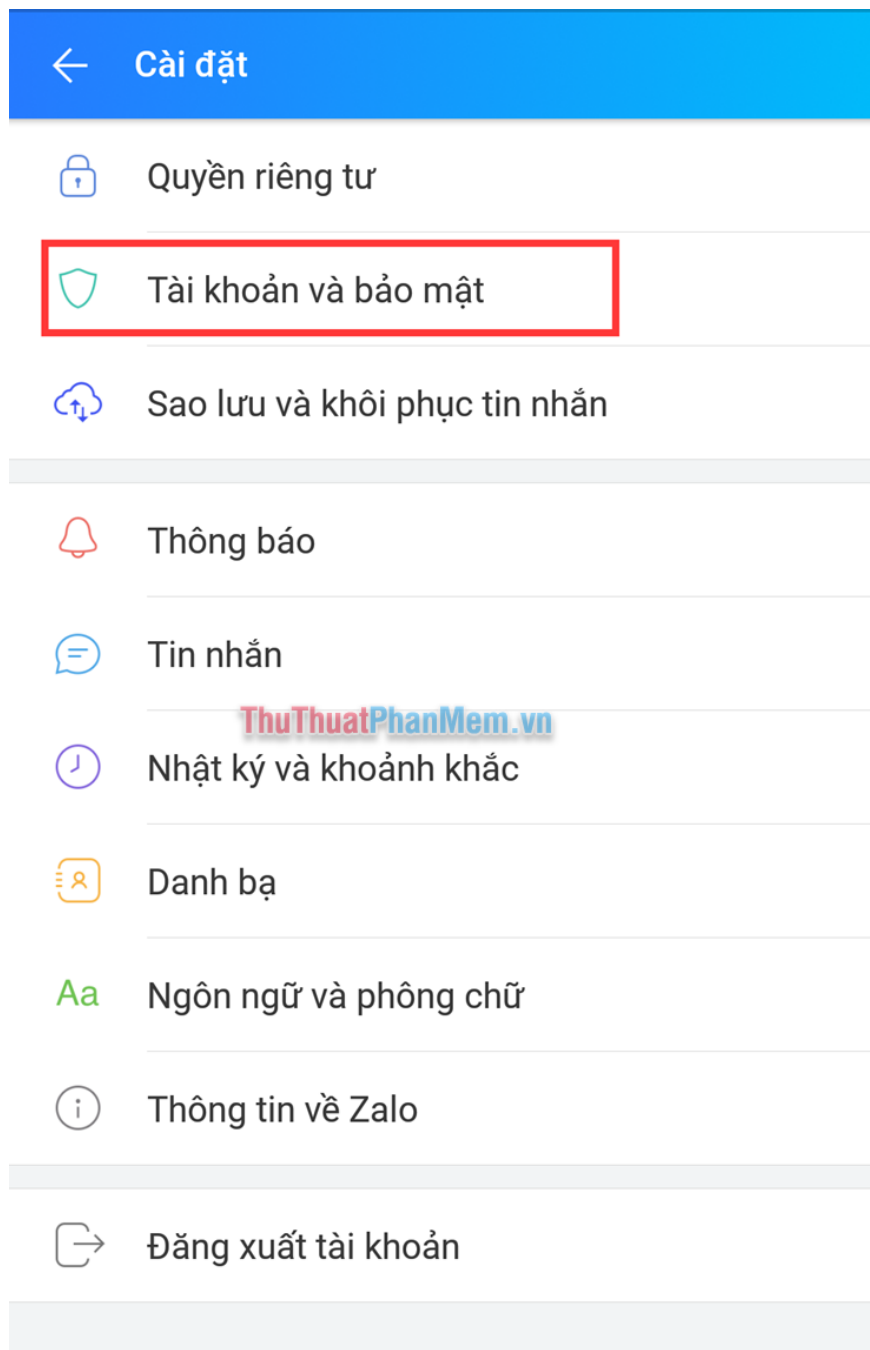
Cài đặt

Quyền riêng tư

Tài khoản và bảo mật

Sao lưu và khôi phục tin nhắn

Thông báo

Tin nhắn

ThuThuatPhanMem.vn

Nhật ký và khoảnh khắc

Danh bạ

Aa Ngôn ngữ và phông chữ

Thông tin về Zalo

Đăng xuất tài khoản